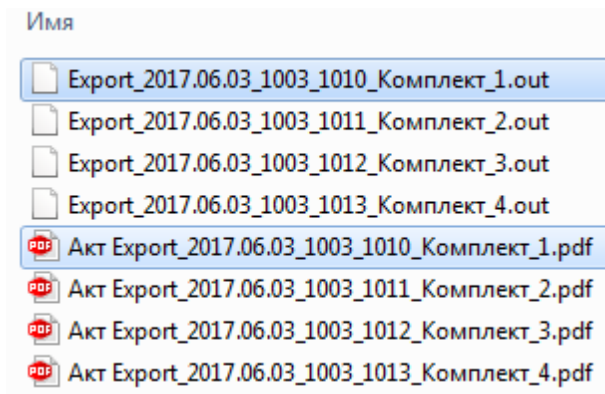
Имя

Export_2017.06.03_1003_1010_Комплект_1.out
Export_2017.06.03_1003_1011_Комплект_2.out
Export_2017.06.03_1003_1012_Комплект_3.out
Export_2017.06.03_1003_1013_Комплект_4.out
PDF Акт Export_2017.06.03_1003_1010_Комплект_1.pdf
PDF Акт Export_2017.06.03_1003_1011_Комплект_2.pdf
PDF Акт Export_2017.06.03_1003_1012_Комплект_3.pdf
PDF Акт Export_2017.06.03_1003_1013_Комплект_4.pdf